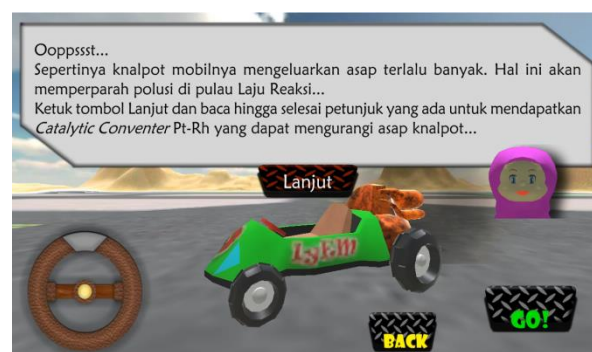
Ooppssst...
Sepertinya knalpot mobilnya mengeluarkan asap terlalu banyak. Hal ini akan memperparah polusi di pulau Laju Reaksi...
Ketuk tombol Lanjut dan baca hingga selesai petunjuk yang ada untuk mendapatkan *Catalytic Conventer* Pt-Rh yang dapat mengurangi asap knalpot...

Lanjut

LyEM

BACK

GO!